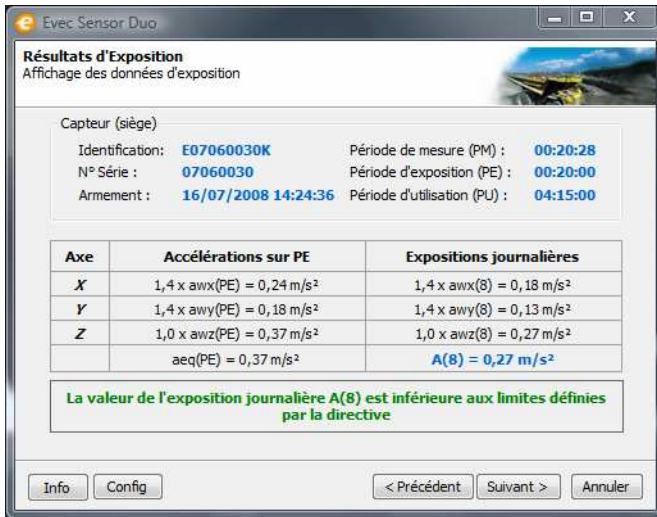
Evec Sensor Duo

Résultats d'Exposition
Affichage des données d'exposition

Capteur (siège)

Identification: E07060030K
N° Série : 07060030
Armement : 16/07/2008 14:24:36

Période de mesure (PM) : 00:20:28
Période d'exposition (PE) : 00:20:00
Période d'utilisation (PU) : 04:15:00

| Axe | Accélérations sur PE | Expositions journalières |
|---|---|---|
| X | 1,4 x awx(PE) = 0,24 m/s² | 1,4 x awx(8) = 0,18 m/s² |
| Y | 1,4 x awy(PE) = 0,18 m/s² | 1,4 x awy(8) = 0,13 m/s² |
| Z | 1,0 x awz(PE) = 0,37 m/s² | 1,0 x awz(8) = 0,27 m/s² |
| | aeq(PE) = 0,37 m/s² | A(8) = 0,27 m/s² |

La valeur de l'exposition journalière A(8) est inférieure aux limites définies par la directive

Info Config < Précédent Suivant > Annuler